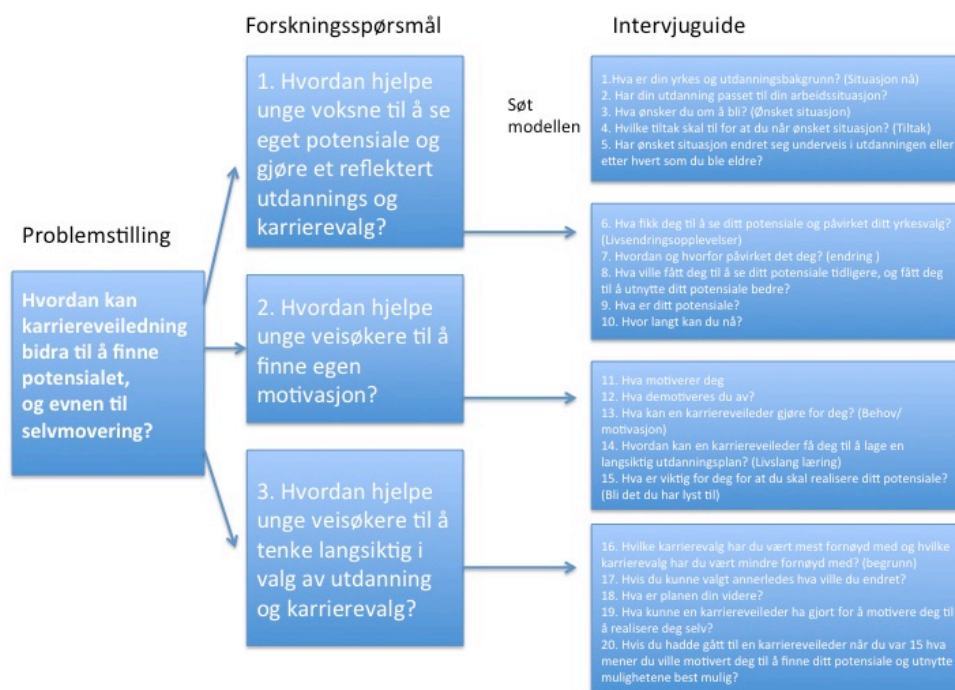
Forskningsspørsmål

Intervjuguide

Problemstilling

Hvordan kan karriereveiledning bidra til å finne potensialet, og evnen til selvmovering?

1. Hvordan hjelpe unge voksne til å se eget potensiale og gjøre et reflektert utdannings og karrierevalg?

2. Hvordan hjelpe unge veisøkere til å finne egen motivasjon?

3. Hvordan hjelpe unge veisøkere til å tenke langsiktig i valg av utdanning og karrierevalg?

Søt modellen

1.Hva er din yrkes og utdanningsbakgrunn? (Situasjon nå)
2. Har din utdanning passet til din arbeidssituasjon?
3. Hva ønsker du om å bli? (Ønsket situasjon)
4. Hvilke tiltak skal til for at du når ønsket situasjon? (Tiltak)
5. Har ønsket situasjon endret seg underveis i utdanningen eller etter hvert som du ble eldre?

6. Hva fikk deg til å se ditt potensiale og påvirket ditt yrkesvalg? (Livsendringsopplevelser)
7. Hvordan og hvorfor påvirket det deg? (endring )
8. Hva ville fått deg til å se ditt potensiale tidligere, og fått deg til å utnytte ditt potensiale bedre?
9. Hva er ditt potensiale?
10. Hvor langt kan du nå?

11. Hva motiverer deg
12. Hva demotiveres du av?
13. Hva kan en karriereveileder gjøre for deg? (Behov/ motivasjon)
14. Hvordan kan en karriereveileder få deg til å lage en langsiktig utdanningsplan? (Livslang læring)
15. Hva er viktig for deg for at du skal realisere ditt potensiale? (Bli det du har lyst til)

16. Hvilke karrierevalg har du vært mest fornøyd med og hvilke karrierevalg har du vært mindre fornøyd med? (begrunn)
17. Hvis du kunne valgt annerledes hva ville du endret?
18. Hva er planen din videre?
19. Hva kunne en karriereveileder ha gjort for å motivere deg til å realisere deg selv?
20. Hvis du hadde gått til en karriereveileder når du var 15 hva mener du ville motivert deg til å finne ditt potensiale og utnytte mulighetene best mulig?